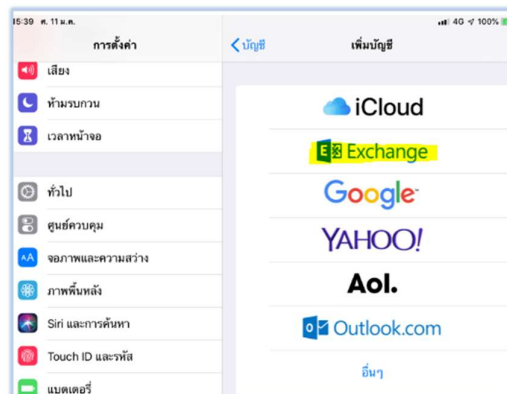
15:39 ศ. 11 ม.ค.
4G 100%

การตั้งค่า

เสียง
ห้ามรบกวน
เวลาหน้าจอ

ทั่วไป
ศูนย์ควบคุม
จอภาพและความสว่าง
ภาพพื้นหลัง
Siri และการค้นหา
Touch ID และรหัส
แบตเตอรี่

บัญชี
เพิ่มบัญชี

iCloud
Exchange
Google
YAHOO!
Aol.
Outlook.com
อื่นๆ